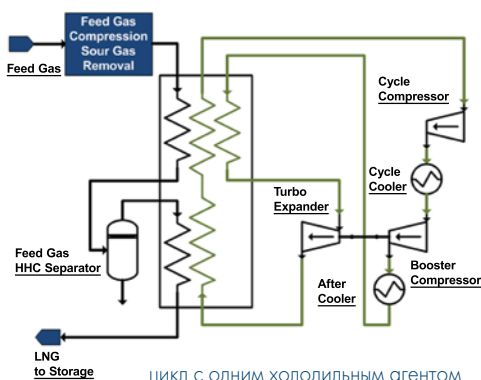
Feed Gas Compression Sour Gas Removal

Feed Gas

Cycle Compressor

Cycle Cooler

Turbo Expander

Booster Compressor

Feed Gas HHC Separator

After Cooler

LNG to Storage

цикл с одним холодильным агентом